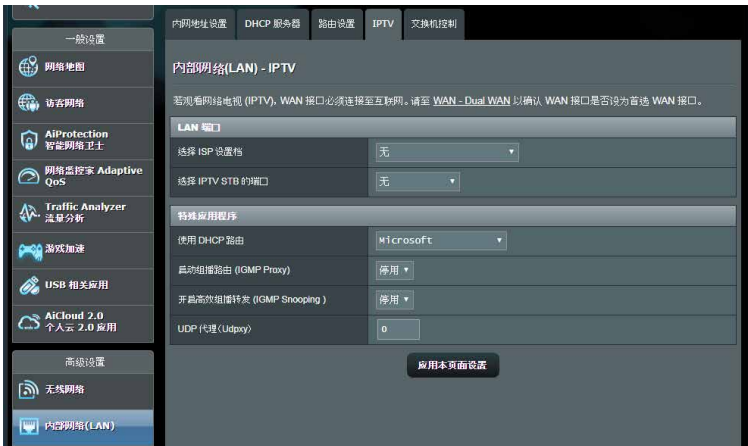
一般设置

网络地图

访客网络

AiProtection 智能网络卫士

网络监控家 Adaptive QoS

Traffic Analyzer 流量分析

游戏加速

USB 相关应用

AiCloud 2.0 个人云 2.0 应用

高级设置

无线网络

内部网络(LAN)

内网地址设置 | DHCP 服务器 | 路由设置 | IPTV | 交换机控制

内部网络(LAN) - IPTV

若观看网络电视 (IPTV), WAN 接口必须连接至互联网。请至 WAN - Dual WAN 以确认 WAN 接口是否设为首选 WAN 接口。

LAN 端口

| 选择 ISP 设置档 | 无 |
|---|---|
| 选择 IPTV STB 的端口 | 无 |

特殊应用程序

| 使用 DHCP 路由 | Microsoft |
|---|---|
| 启动组播路由 (IGMP Proxy) | 停用 |
| 开启高效组播转发 (IGMP Snooping ) | 停用 |
| UDP 代理(Udpxy) | 0 |

应用本页面设置